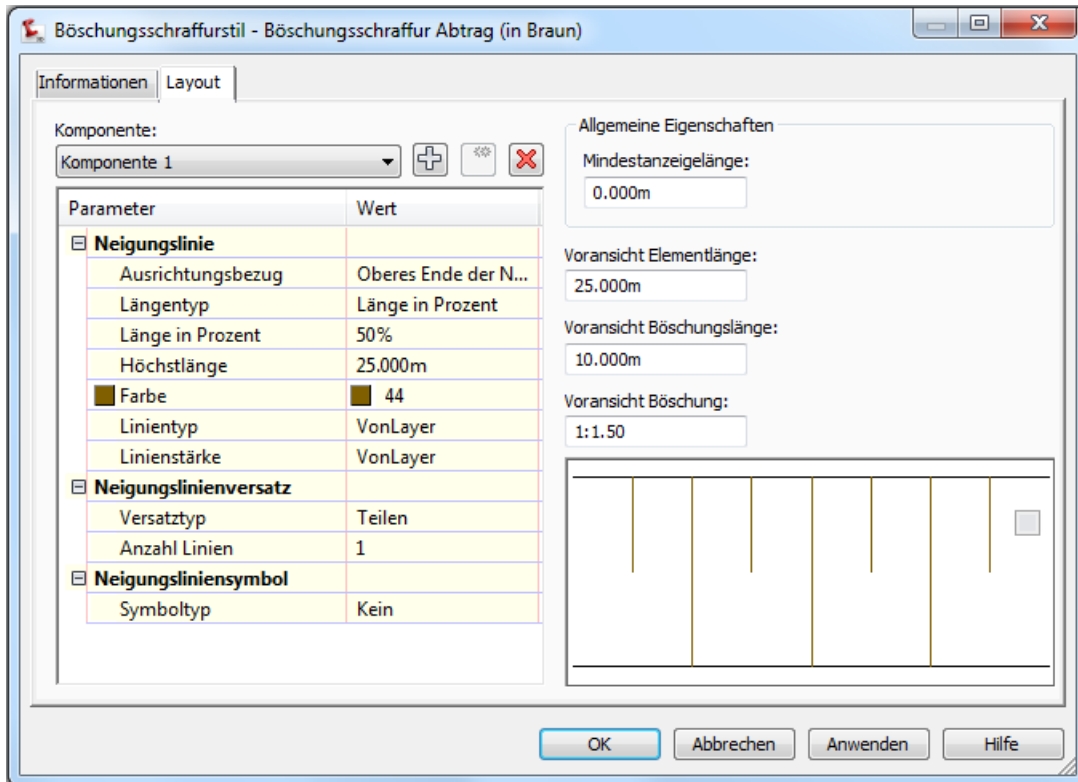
Böschungsschraffurstil - Böschungsschraffur Abtrag (in Braun)

Informationen | Layout

Komponente:
Komponente 1

| Parameter | Wert |
|---|---|
| ⊟ Neigungslinie | |
| Ausrichtungsbezug | Oberes Ende der N... |
| Längentyp | Länge in Prozent |
| Länge in Prozent | 50% |
| Höchstlänge | 25.000m |
| Farbe | 44 |
| Linientyp | VonLayer |
| Linienstärke | VonLayer |
| ⊟ Neigungslinienversatz | |
| Versatztyp | Teilen |
| Anzahl Linien | 1 |
| ⊟ Neigungsliniensymbol | |
| Symboltyp | Kein |

Allgemeine Eigenschaften
Mindestanzeigelänge:
0.000m

Voransicht Elementlänge:
25.000m

Voransicht Böschungslänge:
10.000m

Voransicht Böschung:
1:1.50

OK | Abbrechen | Anwenden | Hilfe